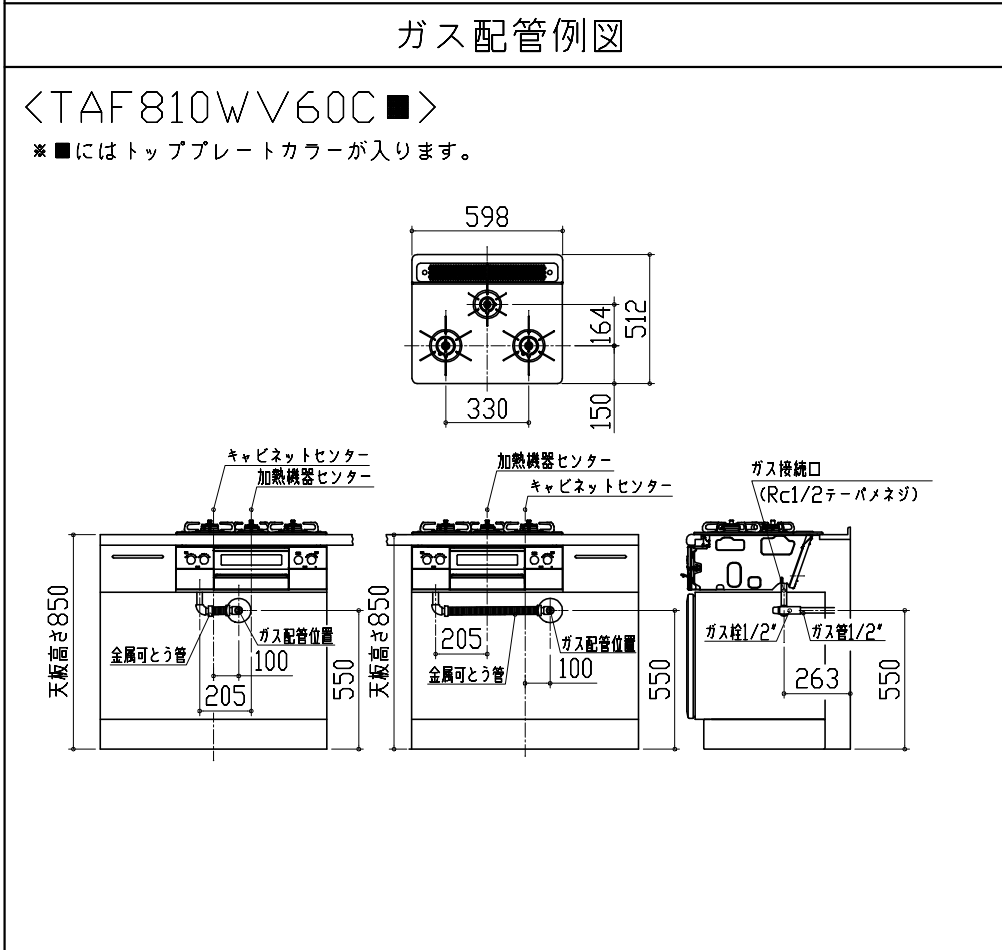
ガス配管例図

<TAF810WV60C■>

※■にはトッププレートカラーが入ります。

598
164
512
330
150

キャビネットセンター
加熱機器センター
天板高さ850
金属可とう管
ガス配管位置
100
205
550

加熱機器センター
キャビネットセンター
天板高さ850
205
ガス配管位置
金属可とう管
100
550

ガス接続口
(Rc1/2テーパメネジ)
ガス栓1/2"
ガス管1/2"
263
550